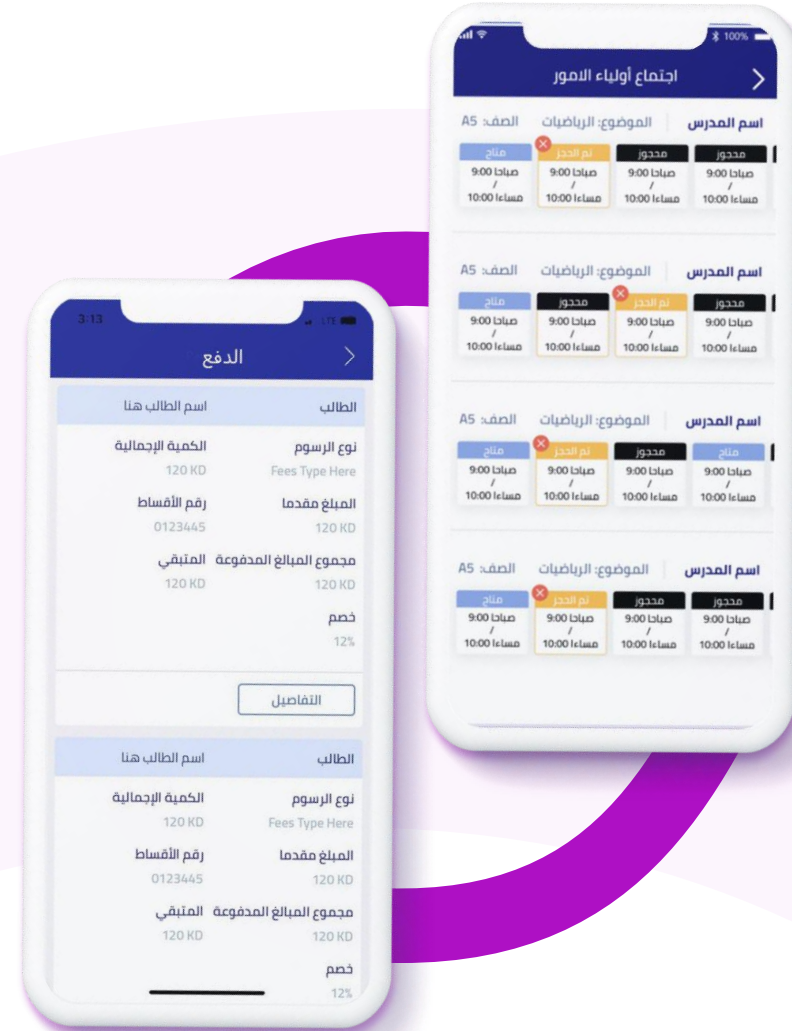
100%

اجتماع أولياء الامور

اسم المدرس | الموضوع: الرياضيات | الصف: A5

| محجوز | محجوز | تم الحجز | متاح |
|---|---|---|---|
| صباحا 9:00 / مساءا 10:00 | صباحا 9:00 / مساءا 10:00 | صباحا 9:00 / مساءا 10:00 | صباحا 9:00 / مساءا 10:00 |

اسم المدرس | الموضوع: الرياضيات | الصف: A5

| محجوز | تم الحجز | محجوز | متاح |
|---|---|---|---|
| صباحا 9:00 / مساءا 10:00 | صباحا 9:00 / مساءا 10:00 | صباحا 9:00 / مساءا 10:00 | صباحا 9:00 / مساءا 10:00 |

اسم المدرس | الموضوع: الرياضيات | الصف: A5

| متاح | محجوز | تم الحجز | متاح |
|---|---|---|---|
| صباحا 9:00 / مساءا 10:00 | صباحا 9:00 / مساءا 10:00 | صباحا 9:00 / مساءا 10:00 | صباحا 9:00 / مساءا 10:00 |

اسم المدرس | الموضوع: الرياضيات | الصف: A5

| محجوز | محجوز | تم الحجز | متاح |
|---|---|---|---|
| صباحا 9:00 / مساءا 10:00 | صباحا 9:00 / مساءا 10:00 | صباحا 9:00 / مساءا 10:00 | صباحا 9:00 / مساءا 10:00 |

3:13

الدفع

الطالب
اسم الطالب هنا

نوع الرسوم
Fees Type Here
الكمية الإجمالية
120 KD

المبلغ مقدما
120 KD
رقم الأقساط
0123445

مجموع المبالغ المدفوعة
120 KD
المتبقي
120 KD

خصم
12%

التفاصيل

الطالب
اسم الطالب هنا

نوع الرسوم
Fees Type Here
الكمية الإجمالية
120 KD

المبلغ مقدما
120 KD
رقم الأقساط
0123445

مجموع المبالغ المدفوعة
120 KD
المتبقي
120 KD

خصم
12%